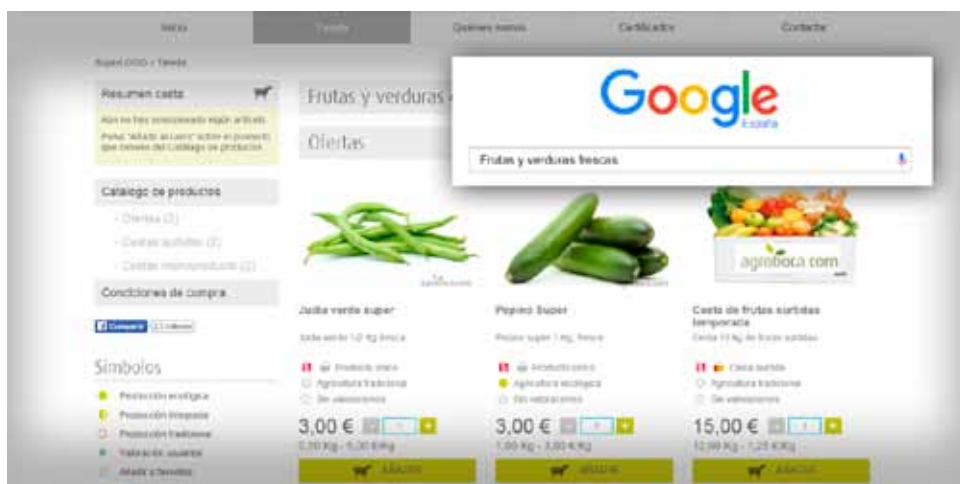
Inicio Tienda Quienes somos Certificados Contacto

Super OGO › Tienda

Resumen cesta

Aún no has seleccionado ningún artículo.

Pulsa "Añadir al carro" sobre el producto que desees del Catálogo de productos.

Catálogo de productos

- Ofertas (2)

- Cestas surtidas (2)

- Cestas monoproducto (2)

Condiciones de compra

Compartir

Símbolos

Producción ecológica

Producción integrada

Producción tradicional

Valoración usuarios

Añadir a favoritos

Frutas y verduras

Ofertas

Google

España

Frutas y verduras frescas

agroboca.com

Judía verde super

Judía verde 1,0 Kg fresca

Producto único

Agricultura tradicional

Sin valoraciones

3,00 €

Añadir

Pepino Super

Pepino super 1 Kg, fresco

Producto único

Agricultura ecológica

Sin valoraciones

3,00 €

Añadir

Cesta de frutas surtidas temporada

Cesta 10 Kg de frutas surtidas

Cesta surtida

Agricultura tradicional

Sin valoraciones

15,00 €

Añadir